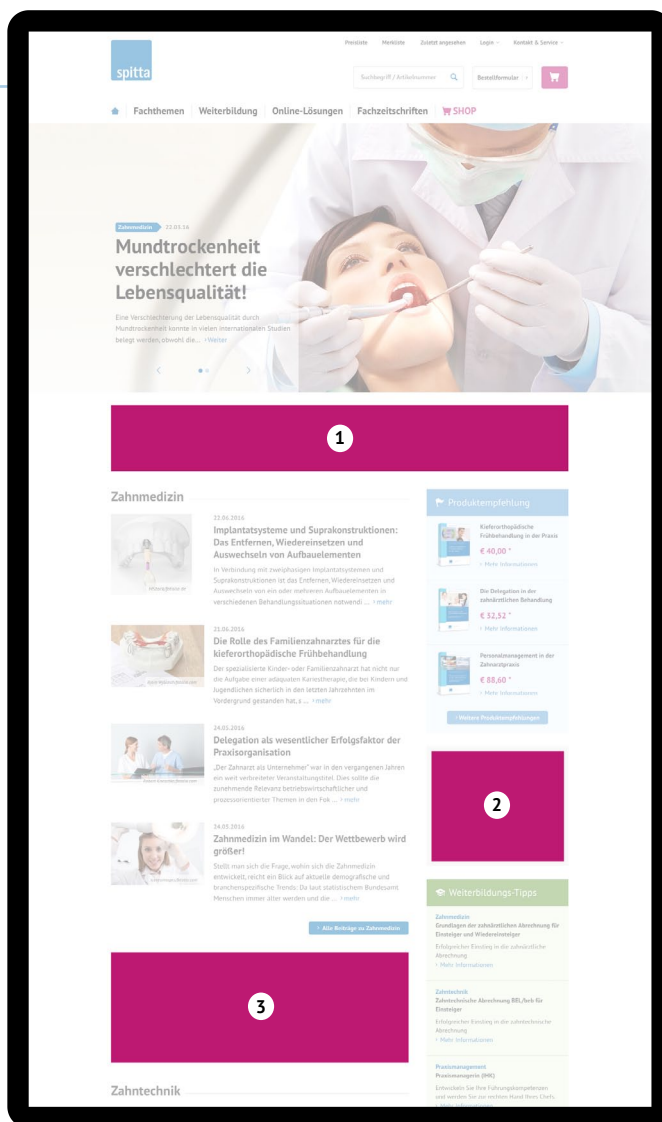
spitta

Preisliste Merkliste Zuletzt angesehen Login Kontakt & Service

Suchbegriff / Artikelnummer Bestellformular

Fachthemen Weiterbildung Online-Lösungen Fachzeitschriften SHOP

Zahnmedizin 22.03.16

Mundtrockenheit verschlechtert die Lebensqualität!

Eine Verschlechterung der Lebensqualität durch Mundtrockenheit konnte in vielen internationalen Studien belegt werden, obwohl die... › Weiter

1

Zahnmedizin

22.06.2016
Implantatsysteme und Suprakonstruktionen: Das Entfernen, Wiedereinsetzen und Auswechseln von Aufbauelementen
In Verbindung mit zweiphasigen Implantatsystemen und Suprakonstruktionen ist das Entfernen, Wiedereinsetzen und Auswechseln von ein oder mehreren Aufbauelementen in verschiedenen Behandlungssituationen notwendi ... › mehr

21.06.2016
Die Rolle des Familienzahnarztes für die kieferorthopädische Frühbehandlung
Der spezialisierte Kinder- oder Familienzahnarzt hat nicht nur die Aufgabe einer adäquaten Kariestherapie, die bei Kindern und Jugendlichen sicherlich in den letzten Jahrzehnten im Vordergrund gestanden hat, s ... › mehr

24.05.2016
Delegation als wesentlicher Erfolgsfaktor der Praxisorganisation
„Der Zahnarzt als Unternehmer" war in den vergangenen Jahren ein weit verbreiteter Veranstaltungstitel. Dies sollte die zunehmende Relevanz betriebswirtschaftlicher und prozessorientierter Themen in den Fok ... › mehr

24.05.2016
Zahnmedizin im Wandel: Der Wettbewerb wird größer!
Stellt man sich die Frage, wohin sich die Zahnmedizin entwickelt, reicht ein Blick auf aktuelle demografische und branchenspezifische Trends: Da laut statistischem Bundesamt Menschen immer älter werden und die ... › mehr

› Alle Beiträge zu Zahnmedizin

3

Zahntechnik

Produktempfehlung

Kieferorthopädische Frühbehandlung in der Praxis
€ 40,00 *
› Mehr Informationen

Die Delegation in der zahnärztlichen Behandlung
€ 32,52 *
› Mehr Informationen

Personalmanagement in der Zahnarztpraxis
€ 88,60 *
› Mehr Informationen

› Weitere Produktempfehlungen

2

Weiterbildungs-Tipps

Zahnmedizin
Grundlagen der zahnärztlichen Abrechnung für Einsteiger und Wiedereinsteiger
Erfolgreicher Einstieg in die zahnärztliche Abrechnung
› Mehr Informationen

Zahntechnik
Zahntechnische Abrechnung BEL/beb für Einsteiger
Erfolgreicher Einstieg in die zahntechnische Abrechnung
› Mehr Informationen

Praxismanagement
Praxismanagerin (IHK)
Entwickeln Sie Ihre Führungskompetenzen und werden Sie zur rechten Hand Ihres Chefs.
› Mehr Informationen